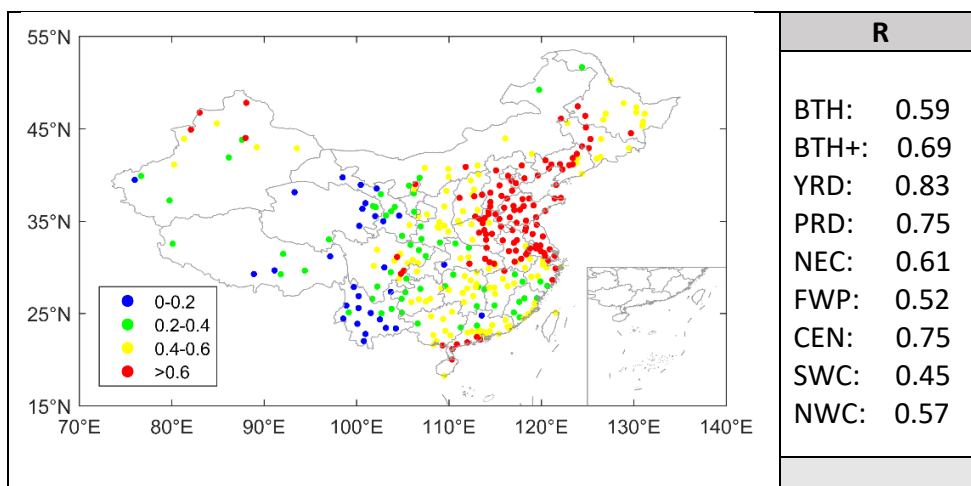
55°N
45°N
35°N
25°N
15°N
70°E 80°E 90°E 100°E 110°E 120°E 130°E 140°E

0-0.2
0.2-0.4
0.4-0.6
>0.6

| R |
|---|
| BTH: 0.59<br>BTH+: 0.69<br>YRD: 0.83<br>PRD: 0.75<br>NEC: 0.61<br>FWP: 0.52<br>CEN: 0.75<br>SWC: 0.45<br>NWC: 0.57 |